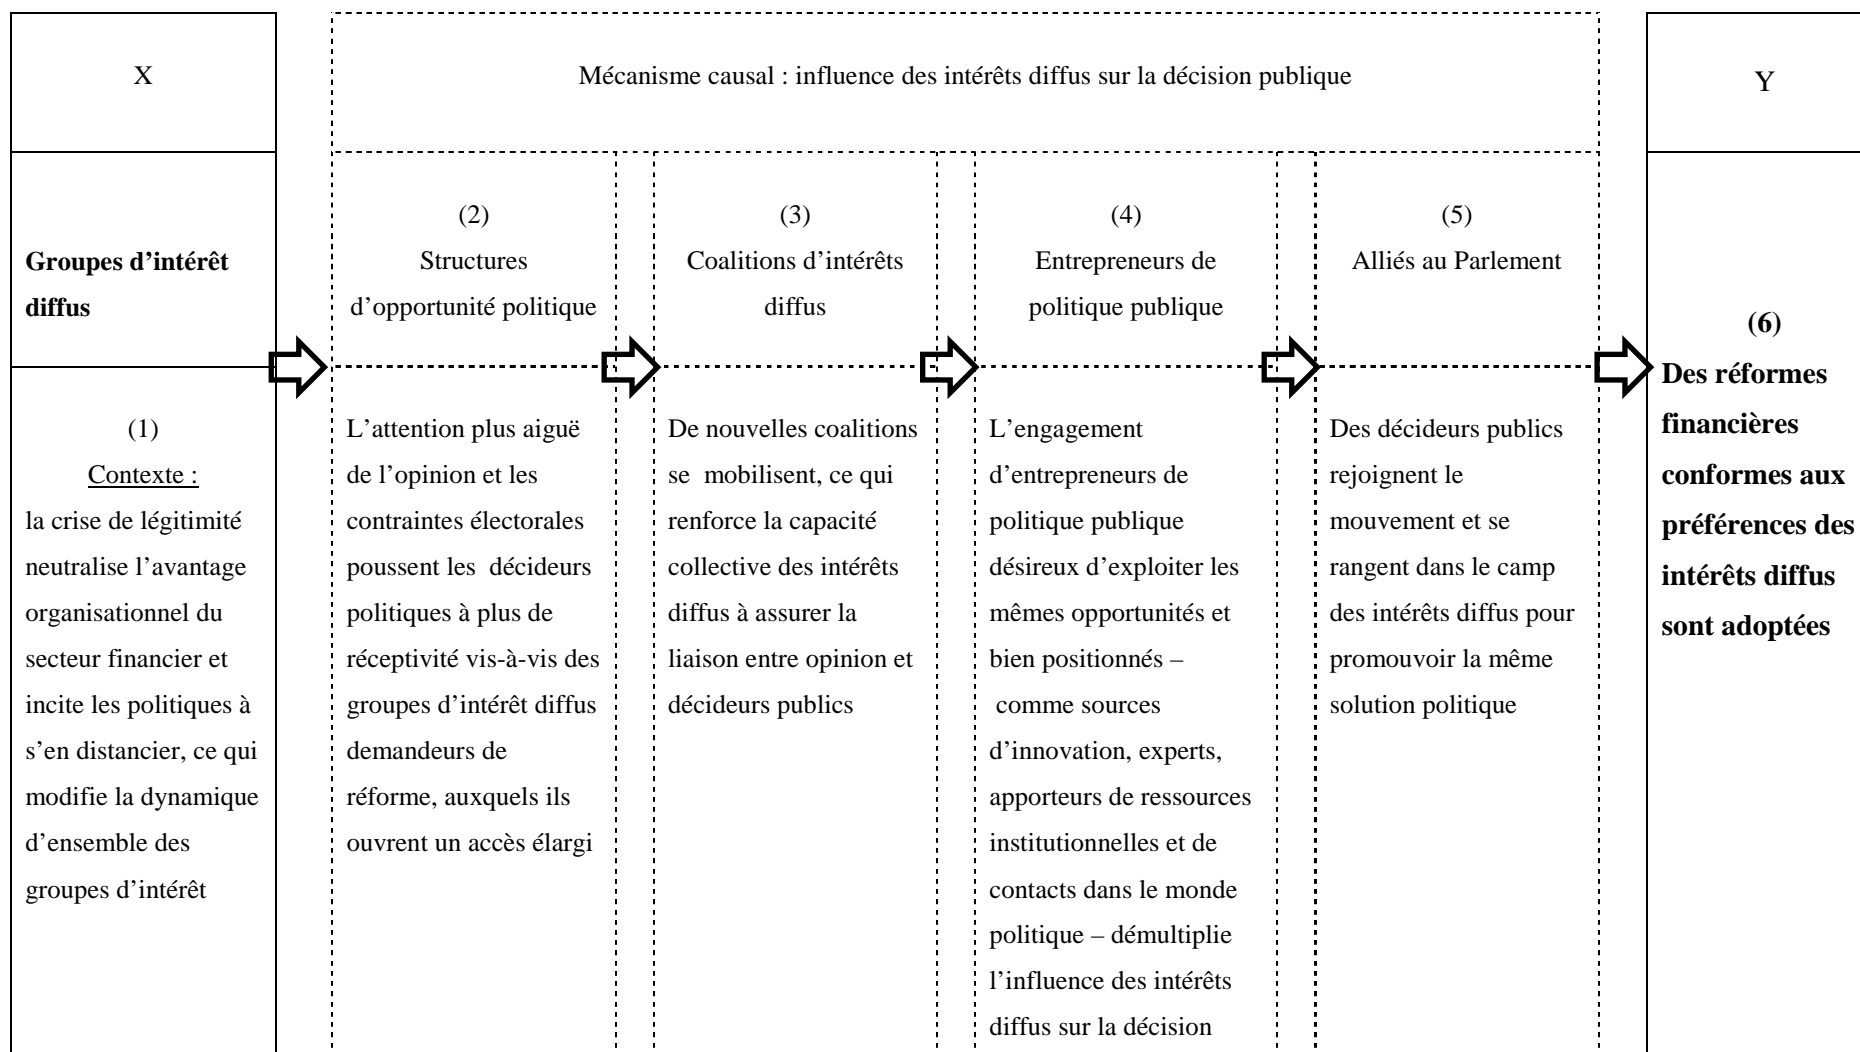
X

Mécanisme causal : influence des intérêts diffus sur la décision publique

Y

**Groupes d'intérêt diffus**

(1)
Contexte :
la crise de légitimité neutralise l'avantage organisationnel du secteur financier et incite les politiques à s'en distancier, ce qui modifie la dynamique d'ensemble des groupes d'intérêt

(2)
Structures d'opportunité politique

L'attention plus aiguë de l'opinion et les contraintes électorales poussent les décideurs politiques à plus de réceptivité vis-à-vis des groupes d'intérêt diffus demandeurs de réforme, auxquels ils ouvrent un accès élargi

(3)
Coalitions d'intérêts diffus

De nouvelles coalitions se mobilisent, ce qui renforce la capacité collective des intérêts diffus à assurer la liaison entre opinion et décideurs publics

(4)
Entrepreneurs de politique publique

L'engagement d'entrepreneurs de politique publique désireux d'exploiter les mêmes opportunités et bien positionnés – comme sources d'innovation, experts, apporteurs de ressources institutionnelles et de contacts dans le monde politique – démultiplie l'influence des intérêts diffus sur la décision

(5)
Alliés au Parlement

Des décideurs publics rejoignent le mouvement et se rangent dans le camp des intérêts diffus pour promouvoir la même solution politique

**(6)**
**Des réformes financières conformes aux préférences des intérêts diffus sont adoptées**